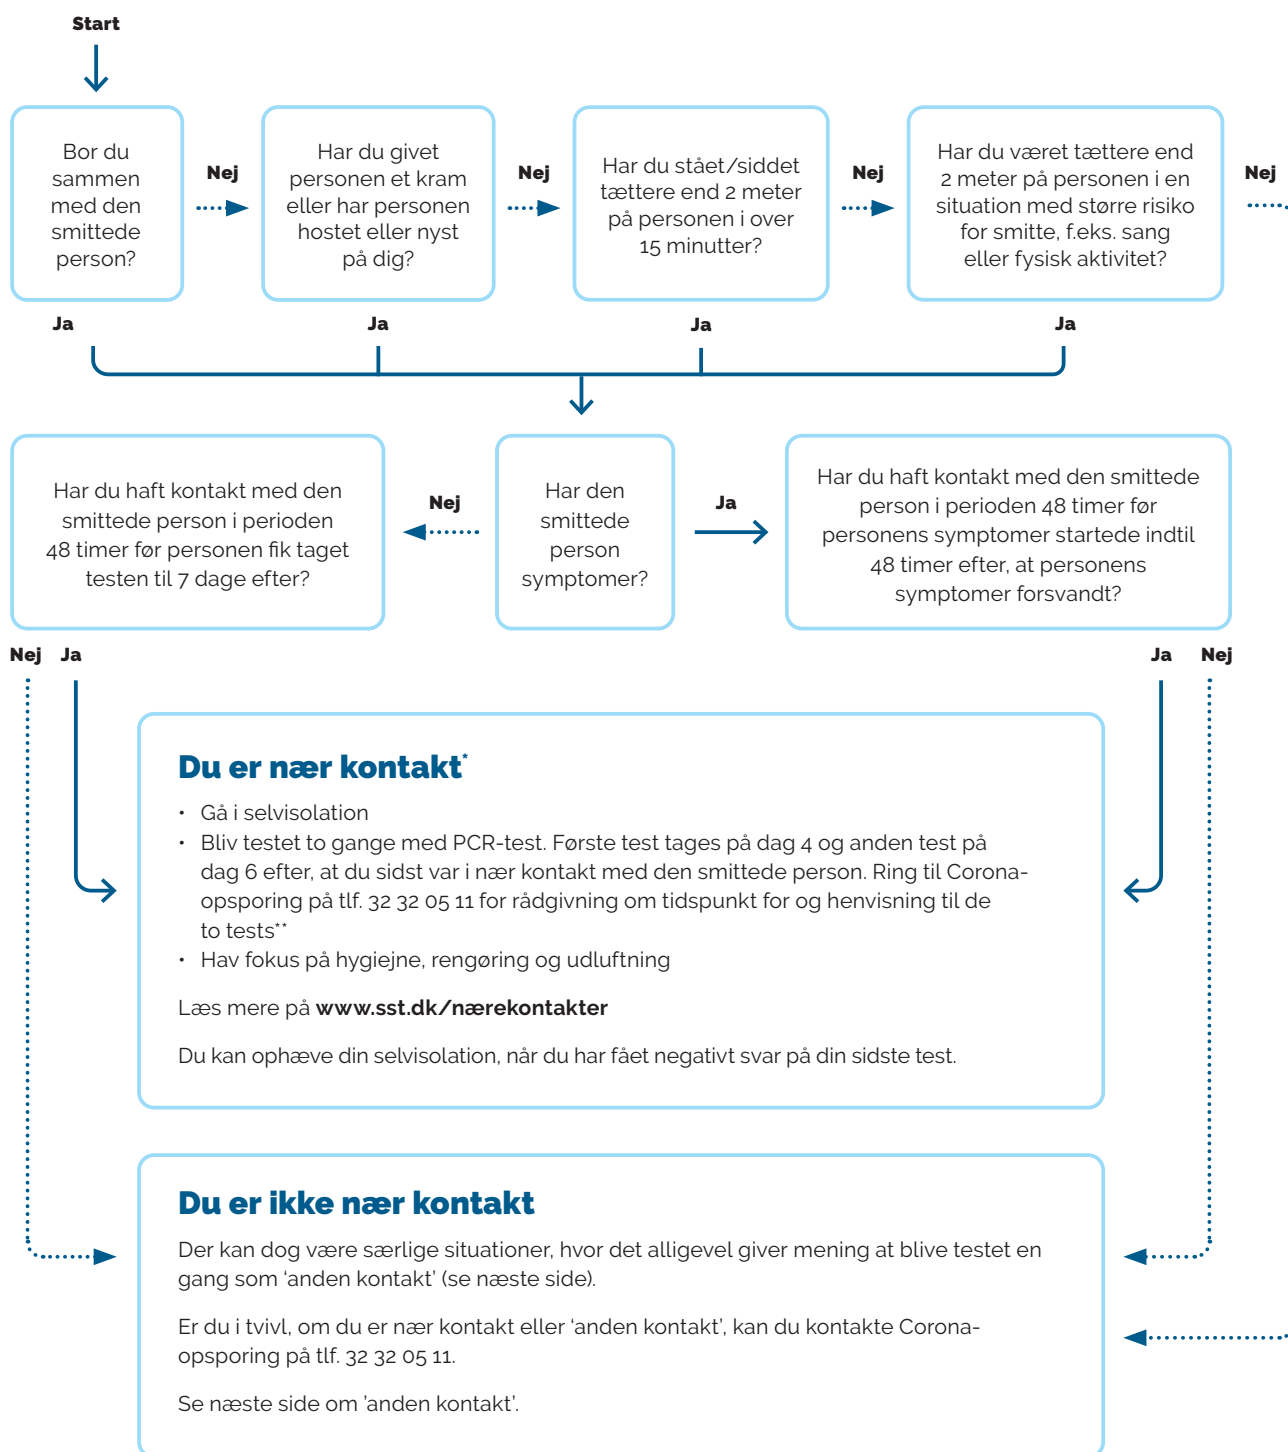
Start

Bor du sammen med den smittede person?

Nej

Har du givet personen et kram eller har personen hostet eller nyst på dig?

Nej

Har du stået/siddet tættere end 2 meter på personen i over 15 minutter?

Nej

Har du været tættere end 2 meter på personen i en situation med større risiko for smitte, f.eks. sang eller fysisk aktivitet?

Nej

Ja

Ja

Ja

Ja

Har du haft kontakt med den smittede person i perioden 48 timer før personen fik taget testen til 7 dage efter?

Nej

Har den smittede person symptomer?

Ja

Har du haft kontakt med den smittede person i perioden 48 timer før personens symptomer startede indtil 48 timer efter, at personens symptomer forsvandt?

Nej Ja

Ja Nej

Du er nær kontakt*

• Gå i selvisolation
• Bliv testet to gange med PCR-test. Første test tages på dag 4 og anden test på dag 6 efter, at du sidst var i nær kontakt med den smittede person. Ring til Corona-opsporing på tlf. 32 32 05 11 for rådgivning om tidspunkt for og henvisning til de to tests**
• Hav fokus på hygiejne, rengøring og udluftning

Læs mere på www.sst.dk/nærekontakter

Du kan ophæve din selvisolation, når du har fået negativt svar på din sidste test.

Du er ikke nær kontakt

Der kan dog være særlige situationer, hvor det alligevel giver mening at blive testet en gang som 'anden kontakt' (se næste side).

Er du i tvivl, om du er nær kontakt eller 'anden kontakt', kan du kontakte Corona-opsporing på tlf. 32 32 05 11.

Se næste side om 'anden kontakt'.